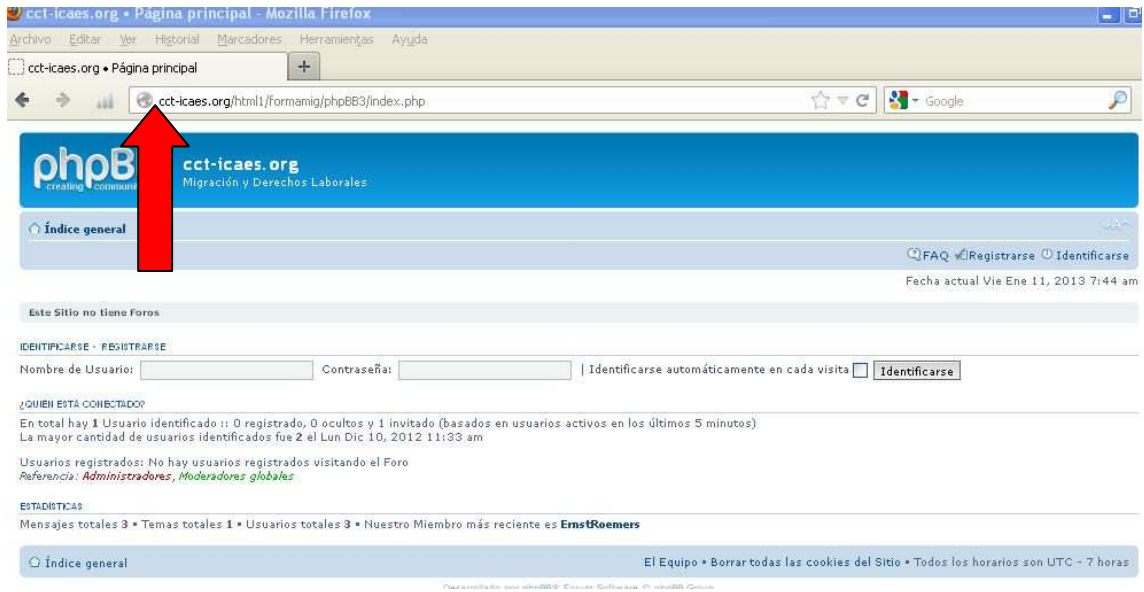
cct-icaes.org • Página principal - Mozilla Firefox

Archivo Editar Ver Historial Marcadores Herramientas Ayuda

cct-icaes.org • Página principal

cct-icaes.org/html1/formamig/phpBB3/index.php

Google

phpB creating communi

cct-icaes.org
Migración y Derechos Laborales

Índice general

FAQ Registrarse Identificarse

Fecha actual Vie Ene 11, 2013 7:44 am

Este Sitio no tiene Foros

IDENTIFICARSE • REGISTRARSE

Nombre de Usuario: Contraseña: | Identificarse automáticamente en cada visita Identificarse

¿QUIÉN ESTÁ CONECTADO?

En total hay 1 Usuario identificado :: 0 registrado, 0 ocultos y 1 invitado (basados en usuarios activos en los últimos 5 minutos)
La mayor cantidad de usuarios identificados fue 2 el Lun Dic 10, 2012 11:33 am

Usuarios registrados: No hay usuarios registrados visitando el Foro
Referencia: Administradores, Moderadores globales

ESTADÍSTICAS

Mensajes totales 3 • Temas totales 1 • Usuarios totales 3 • Nuestro Miembro más reciente es ErnstRoemers

Índice general

El Equipo • Borrar todas las cookies del Sitio • Todos los horarios son UTC - 7 horas

Desarrollado por phpBB® Forum Software © phpBB Group